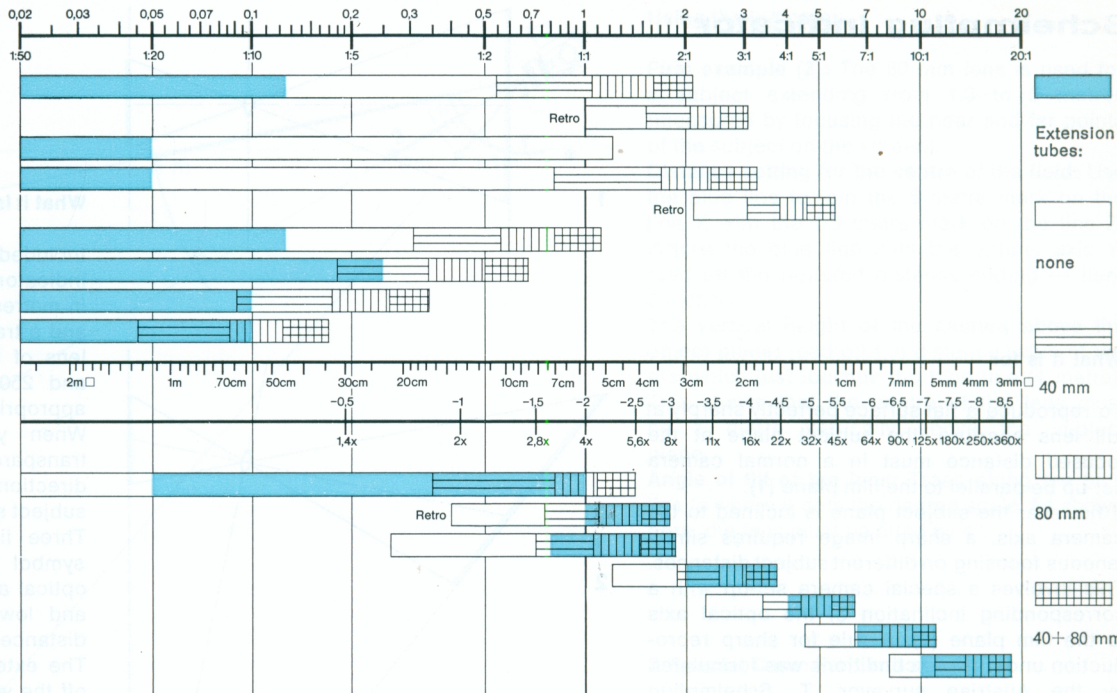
0,02 0,03 0,05 0,07 0,1 0,2 0,3 0,5 0,7 1 2 3 4 5 7 10 20

1:50 1:20 1:10 1:5 1:2 1:1 2:1 3:1 4:1 5:1 7:1 10:1 20:1

Retro

Retro

2m 1m 70cm 50cm 30cm 20cm 10cm 7cm 5cm 4cm 3cm 2cm 1cm 7mm 5mm 4mm 3mm

−0,5 −1 −1,5 −2 −2,5 −3 −3,5 −4 −4,5 −5 −5,5 −6 −6,5 −7 −7,5 −8 −8,5

1,4x 2x 2,8x 4x 5,6x 8x 11x 16x 22x 32x 45x 64x 90x 125x 180x 250x 360x

Retro

Extension tubes:

none

40 mm

80 mm

40+ 80 mm